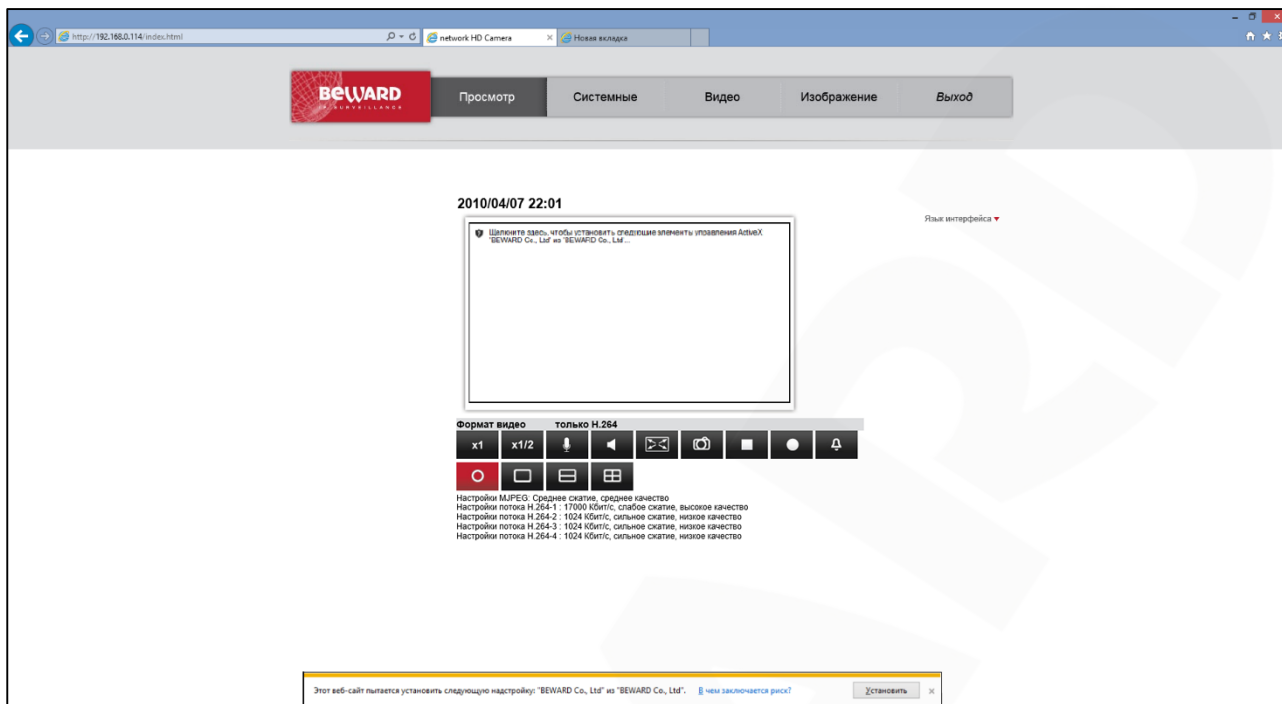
http://192.168.0.114/index.html

network HD Camera

Новая вкладка

BEWARD
IP SURVEILLANCE

Просмотр

Системные

Видео

Изображение

Выход

2010/04/07 22:01

Язык интерфейса

Щелкните здесь, чтобы установить следующие элементы управления ActiveX "BEWARD Co., Ltd" из "BEWARD Co., Ltd"...

Формат видео только H.264

x1

x1/2

Настройки MJPEG: Среднее скатие, среднее качество
Настройки потока H.264-1 : 17000 Кбит/с, слабое скатие, высокое качество
Настройки потока H.264-2 : 1024 Кбит/с, сильное скатие, низкое качество
Настройки потока H.264-3 : 1024 Кбит/с, сильное скатие, низкое качество
Настройки потока H.264-4 : 1024 Кбит/с, сильное скатие, низкое качество

Этот веб-сайт пытается установить следующую надстройку: "BEWARD Co., Ltd" из "BEWARD Co., Ltd". В чем заключается риск?

Установить

×